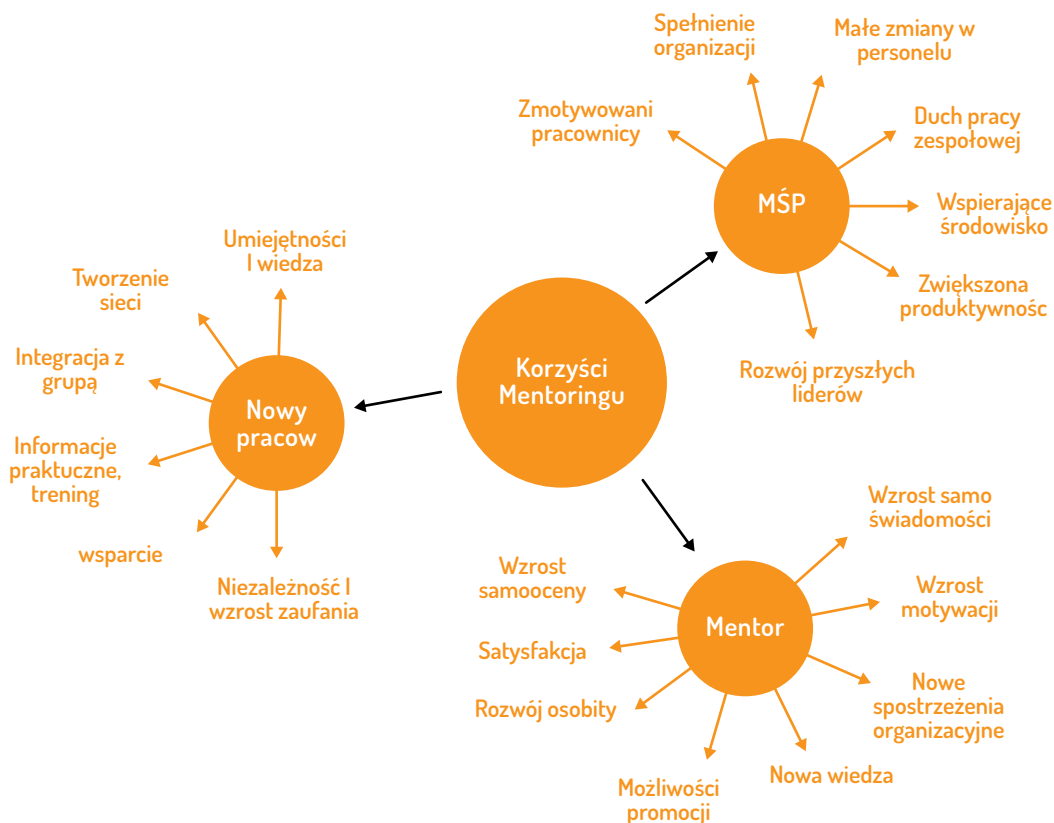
Korzyści Mentoringu

MŚP

Spełnienie organizacji

Małe zmiany w personelu

Zmotywowani pracownicy

Duch pracy zespołowej

Wspierające środowisko

Zwiększona produktywnośc

Rozwój przyszłych liderów

Nowy pracow

Umiejętności I wiedza

Tworzenie sieci

Integracja z grupą

Informacje praktuczne, trening

wsparcie

Niezależność I wzrost zaufania

Mentor

Wzrost samo świadomości

Wzrost motywacji

Nowe spostrzeżenia organizacyjne

Nowa wiedza

Możliwości promocji

Rozwój osobity

Satysfakcja

Wzrost samooceny